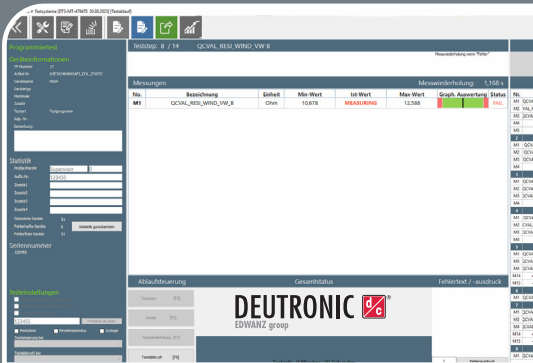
Testsysteme [ETS-LMT-4TRATE 30.08.2023] (Testablauf)

Programmtest

Geräteinformationen

Statistik

Prüfsch/Agent: Gutpersonal

12450

Statistik zurücksetzen

Seriennummer

Testeinstellungen

12450

Testschritt [F5]

Testschritt: 8 / 14 QCVAL_RESI_WIND_VW_8

Messwiederholung wenn "Fehler"

Messungen

Messwiederholung: 1,168 s

| No. | Bezeichnung | Einheit | Min-Wert | Ist-Wert | Max-Wert | Graph. Auswertung | Status |
|---|---|---|---|---|---|---|---|
| M1 | QCVAL_RESI_WIND_VW_8 | Ohm | 10,678 | MEASURING | 12,588 | | FAIL |

Ablaufsteuerung

Gesamtstatus

Fehlertext / -ausdruck

[F1]

[F2]

[F3]

[F4]

DEUTRONIC

EDWANZ group

Nr.

M1 QCVA

M1 VAL

M1 QCVA

M1 QCVA

M1 QCV

M2 QCV

M1 QCVA

M1 QCVA

M2 CVAL

M1 QCVA

M1 QCVA

M1 QCVA